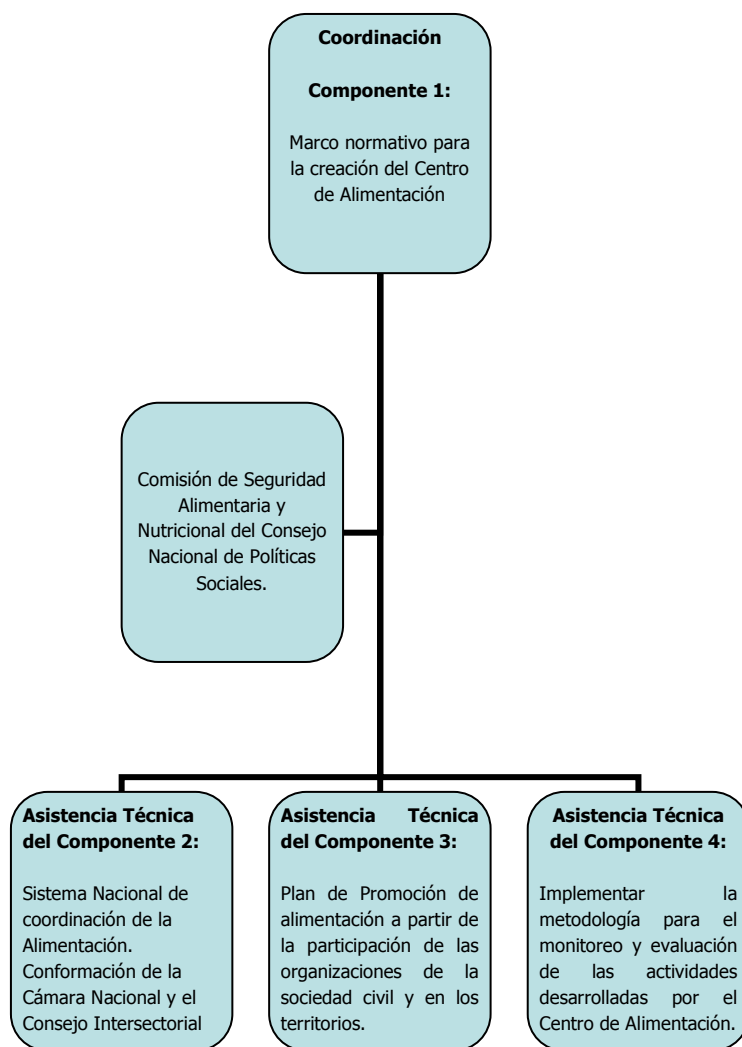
Coordinación

Componente 1:

Marco normativo para la creación del Centro de Alimentación

Comisión de Seguridad Alimentaria y Nutricional del Consejo Nacional de Políticas Sociales.

Asistencia Técnica del Componente 2:

Sistema Nacional de coordinación de la Alimentación. Conformación de la Cámara Nacional y el Consejo Intersectorial

Asistencia Técnica del Componente 3:

Plan de Promoción de alimentación a partir de la participación de las organizaciones de la sociedad civil y en los territorios.

Asistencia Técnica del Componente 4:

Implementar la metodología para el monitoreo y evaluación de las actividades desarrolladas por el Centro de Alimentación.